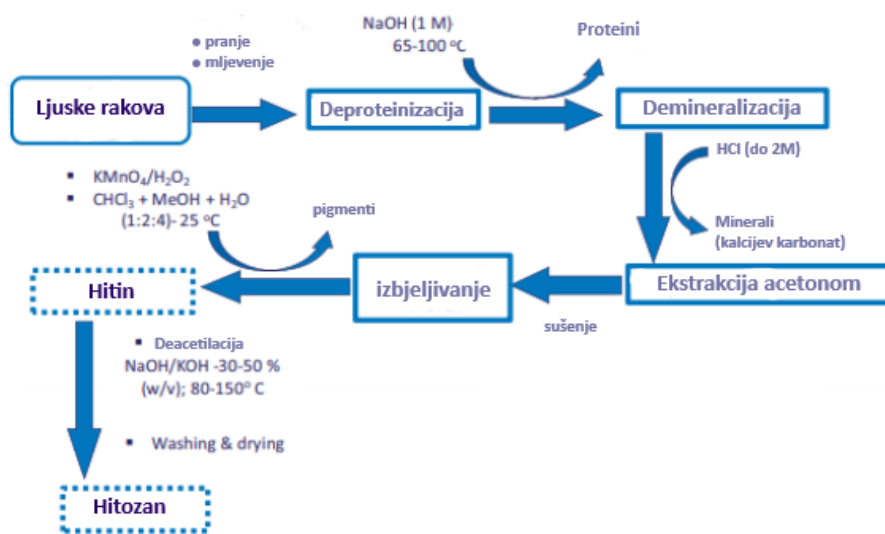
Ljuske rakova

• pranje
• mljevenje

Deproteinizacija

NaOH (1 M)
65-100 °C

Proteini

Demineralizacija

HCl (do 2M)

Minerali
(kalcijev karbonat)

Ekstrakcija acetonom

sušenje

izbjeljivanje

▪ $KMnO_4/H_2O_2$
▪ $CHCl_3$ + MeOH + $H_2O$ (1:2:4)- 25 °C

pigmenti

Hitin

▪ Deacetilacija
NaOH/KOH -30-50 % (w/v); 80-150° C

▪ Washing & drying

Hitozan